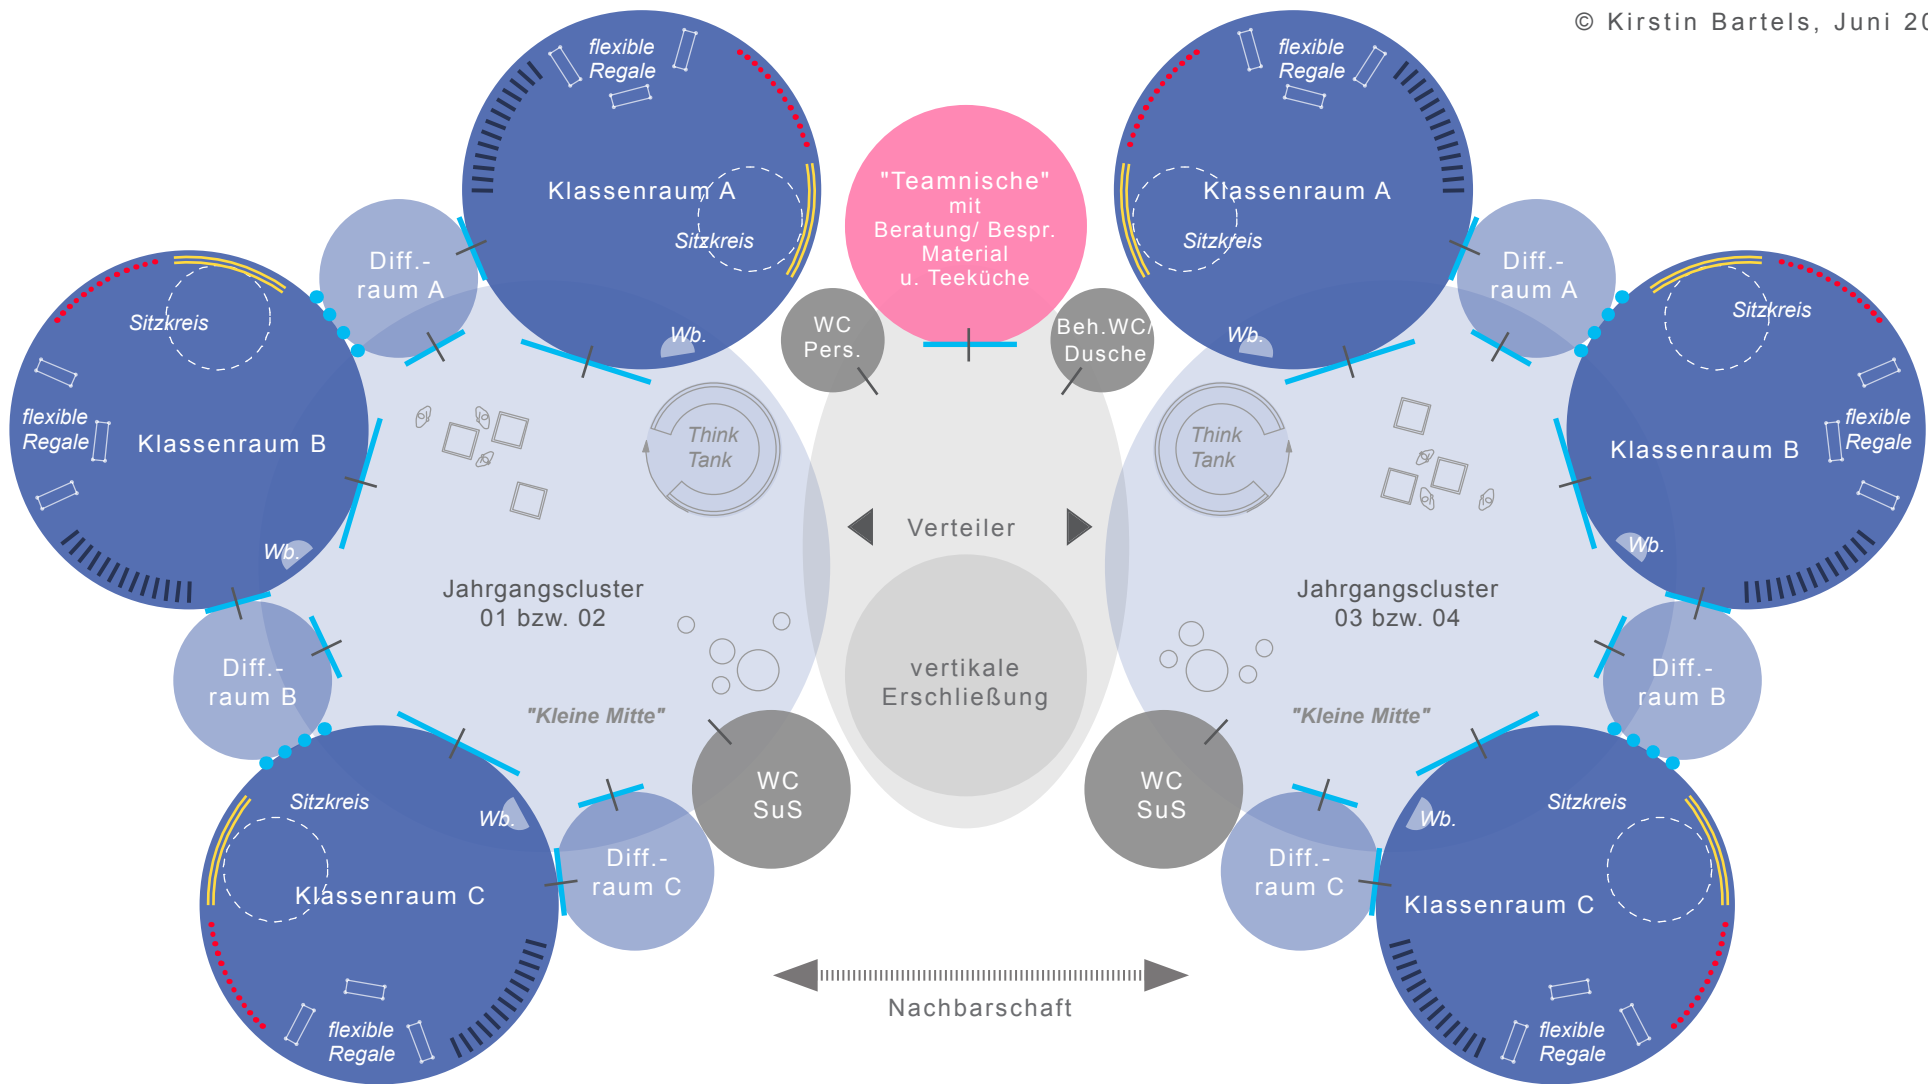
© Kirstin Bartels, Juni 20

flexible Regale

Klassenraum A

Sitzkreis

Wb.

Diff.-raum A

"Teamnische" mit Beratung/ Bespr. Material u. Teeküche

flexible Regale

Klassenraum A

Sitzkreis

Wb.

Diff.-raum A

Sitzkreis

flexible Regale

Klassenraum B

Wb.

WC Pers.

Beh.WC/ Dusche

Sitzkreis

Klassenraum B

flexible Regale

Wb.

Think Tank

Think Tank

Verteiler

Jahrgangscluster 01 bzw. 02

Jahrgangscluster 03 bzw. 04

Diff.-raum B

vertikale Erschließung

Diff.-raum B

"Kleine Mitte"

"Kleine Mitte"

WC SuS

WC SuS

Sitzkreis

Wb.

Klassenraum C

Diff.-raum C

Diff.-raum C

Wb.

Sitzkreis

Klassenraum C

flexible Regale

Nachbarschaft

flexible Regale